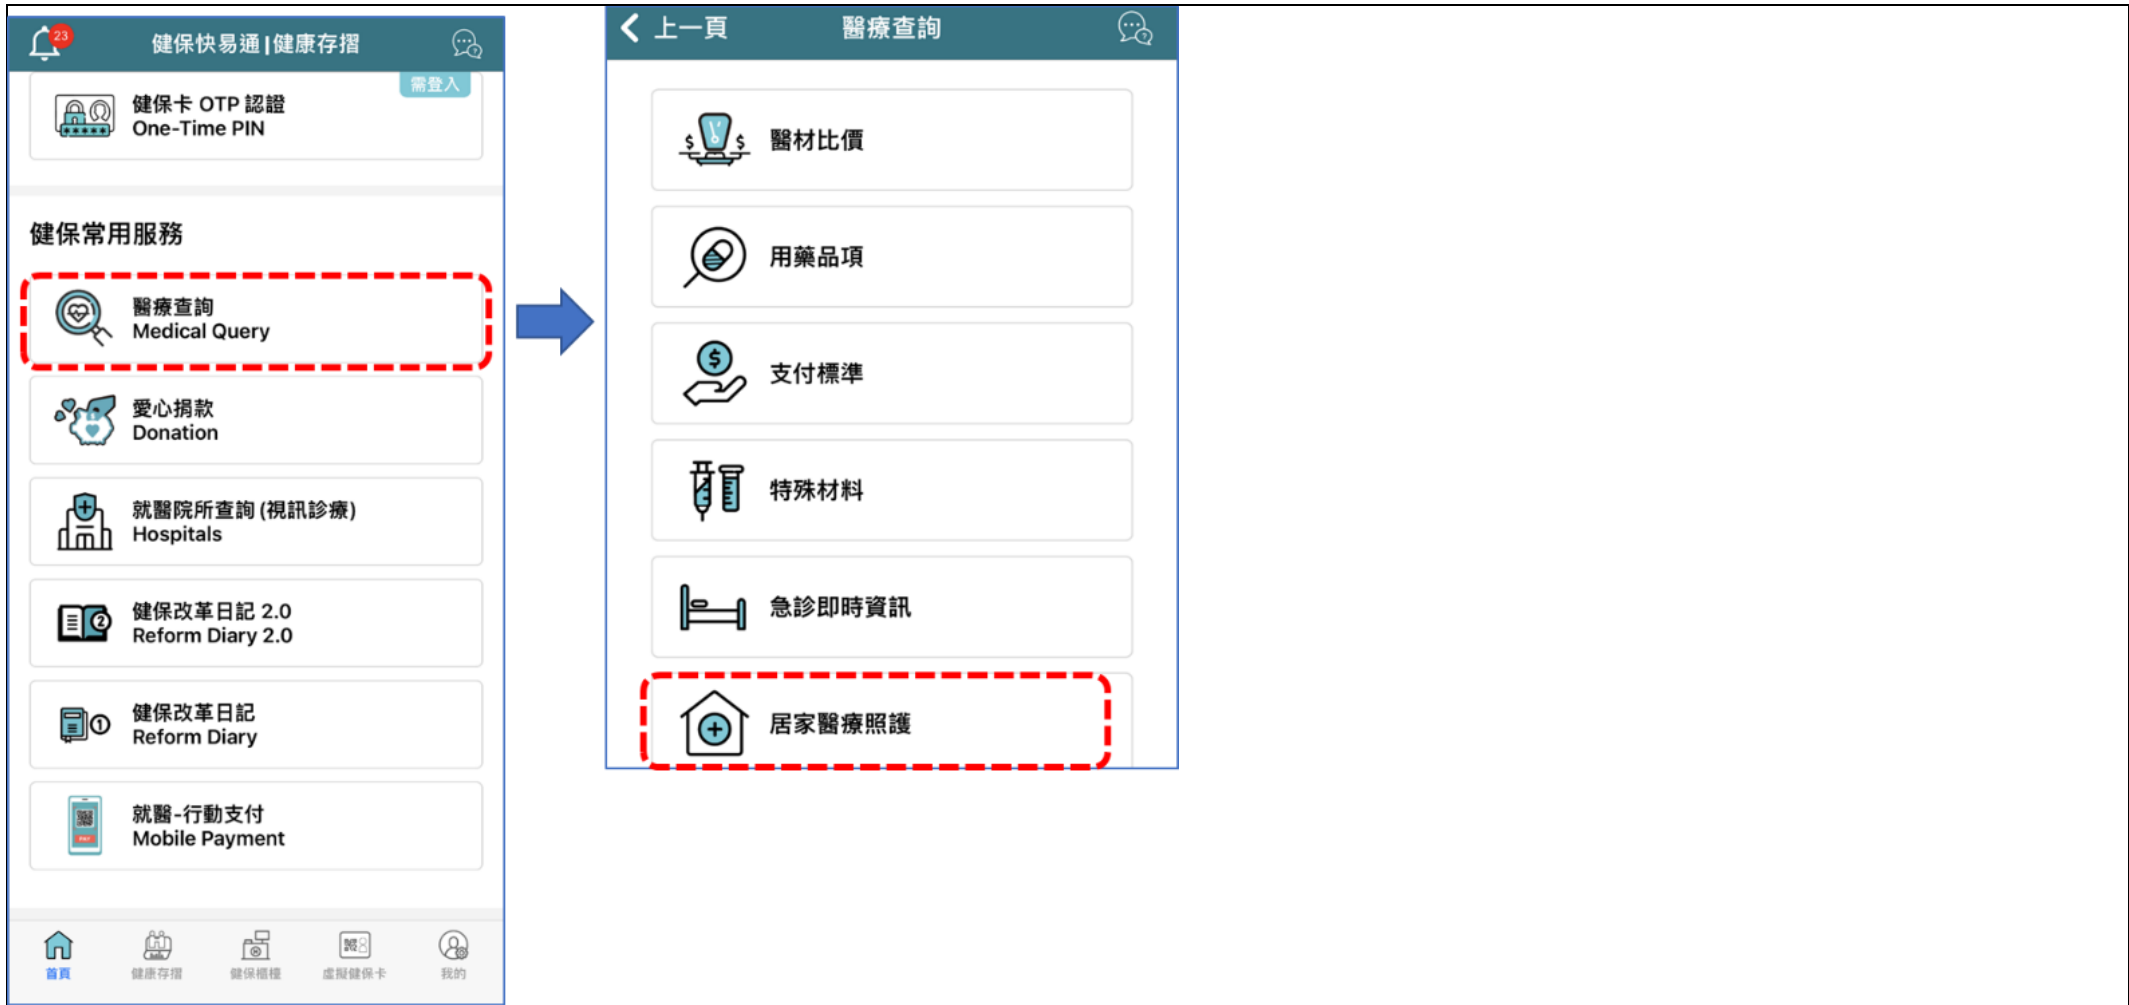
23

健保快易通 | 健康存摺

需登入

健保卡 OTP 認證
One-Time PIN

健保常用服務

醫療查詢
Medical Query

愛心捐款
Donation

就醫院所查詢 (視訊診療)
Hospitals

健保改革日記 2.0
Reform Diary 2.0

健保改革日記
Reform Diary

就醫-行動支付
Mobile Payment

首頁　健康存摺　健保櫃檯　虛擬健保卡　我的

上一頁　醫療查詢

醫材比價

用藥品項

支付標準

特殊材料

急診即時資訊

居家醫療照護